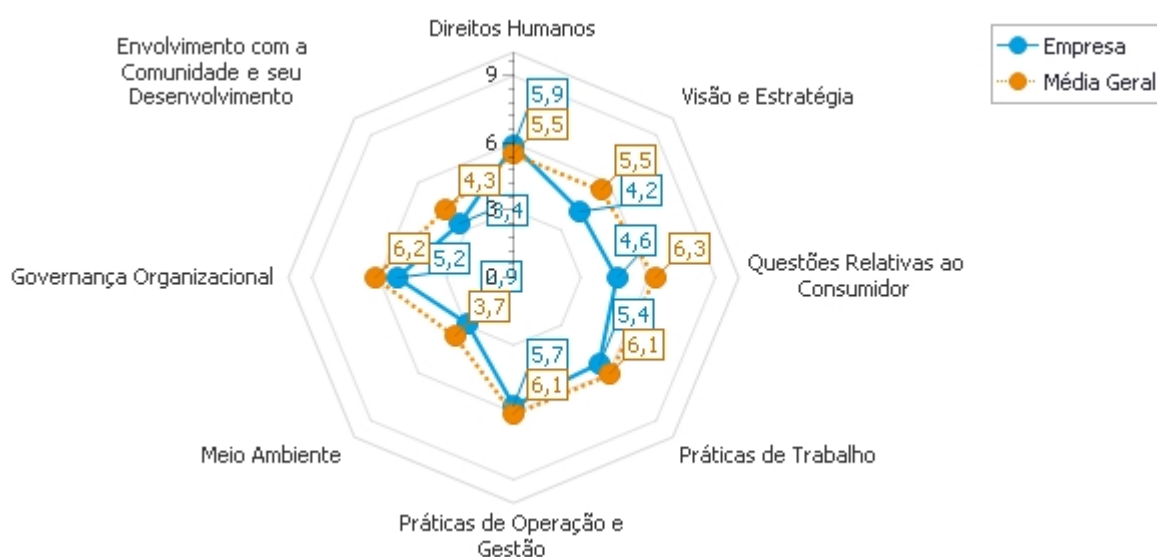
Direitos Humanos

Visão e Estratégia

Questões Relativas ao Consumidor

Práticas de Trabalho

Práticas de Operação e Gestão

Meio Ambiente

Governança Organizacional

Envolvimento com a Comunidade e seu Desenvolvimento

Empresa
Média Geral

9
6
3
0

5,9
5,5
5,5
4,2
4,6
6,3
5,4
6,1
5,7
6,1
0,9
3,7
6,2
5,2
4,3
3,4